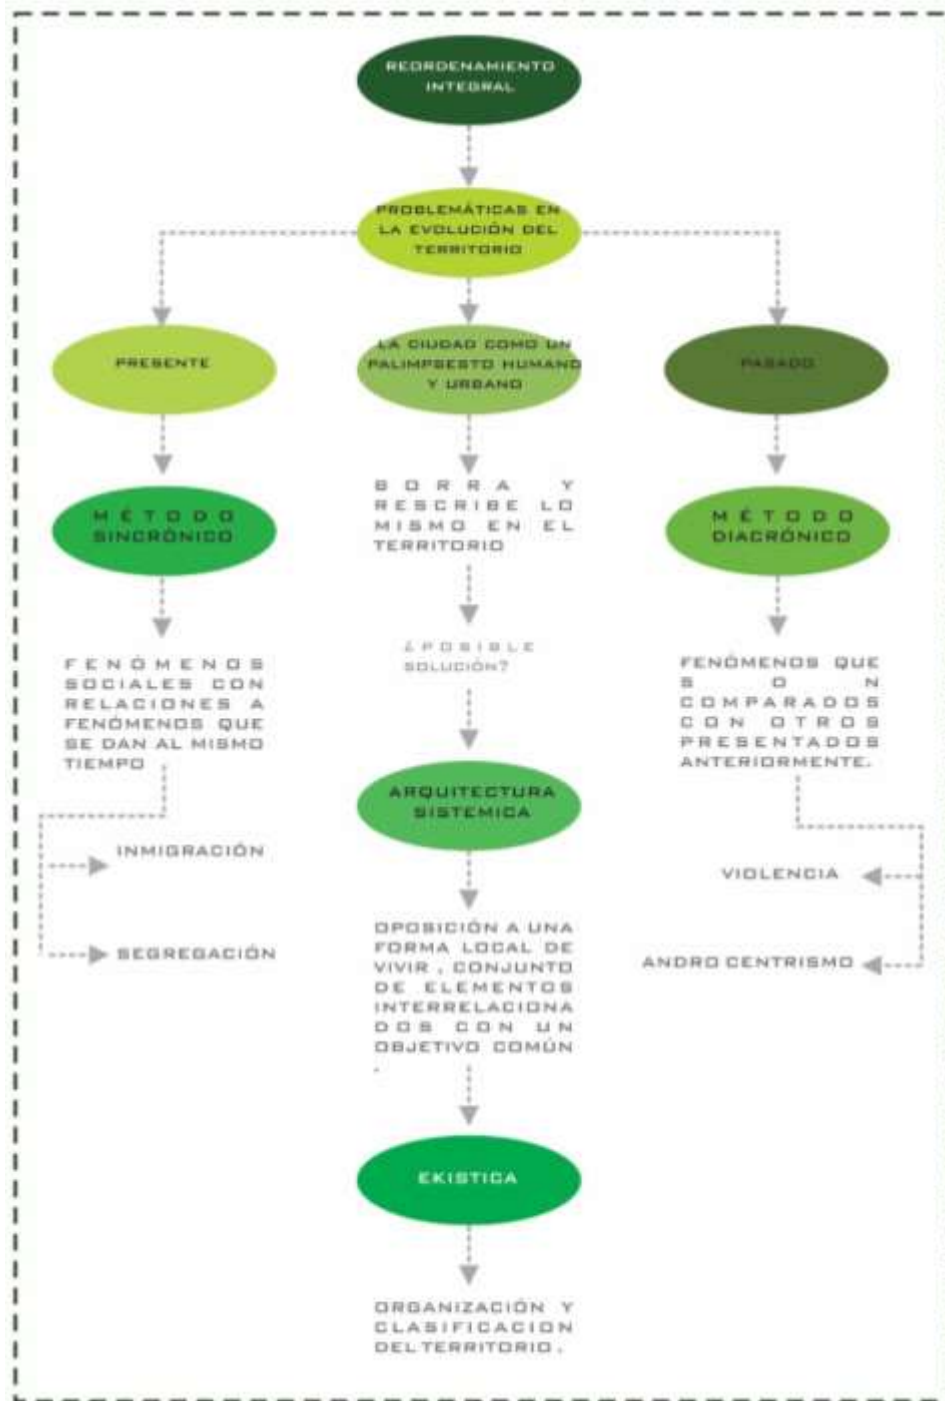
REORDENAMIENTO INTEGRAL

PROBLEMÁTICAS EN LA EVOLUCIÓN DEL TERRITORIO

PRESENTE

LA CIUDAD COMO UN PALIMPSESTO HUMANO Y URBANO

PASADO

MÉTODO SINCRÓNICO

BORRA Y RESCRIBE LO MISMO EN EL TERRITORIO

MÉTODO DIACRÓNICO

FENÓMENOS SOCIALES CON RELACIONES A FENÓMENOS QUE SE DAN AL MISMO TIEMPO

¿POSIBLE SOLUCIÓN?

FENÓMENOS QUE SON COMPARADOS CON OTROS PRESENTADOS ANTERIORMENTE.

INMIGRACIÓN

SEGREGACIÓN

ARQUITECTURA SISTEMICA

VIOLENCIA

ANDRO CENTRISMO

OPOSICIÓN A UNA FORMA LOCAL DE VIVIR , CONJUNTO DE ELEMENTOS INTERRELACIONADOS CON UN OBJETIVO COMÚN .

EKISTICA

ORGANIZACIÓN Y CLASIFICACION DEL TERRITORIO.